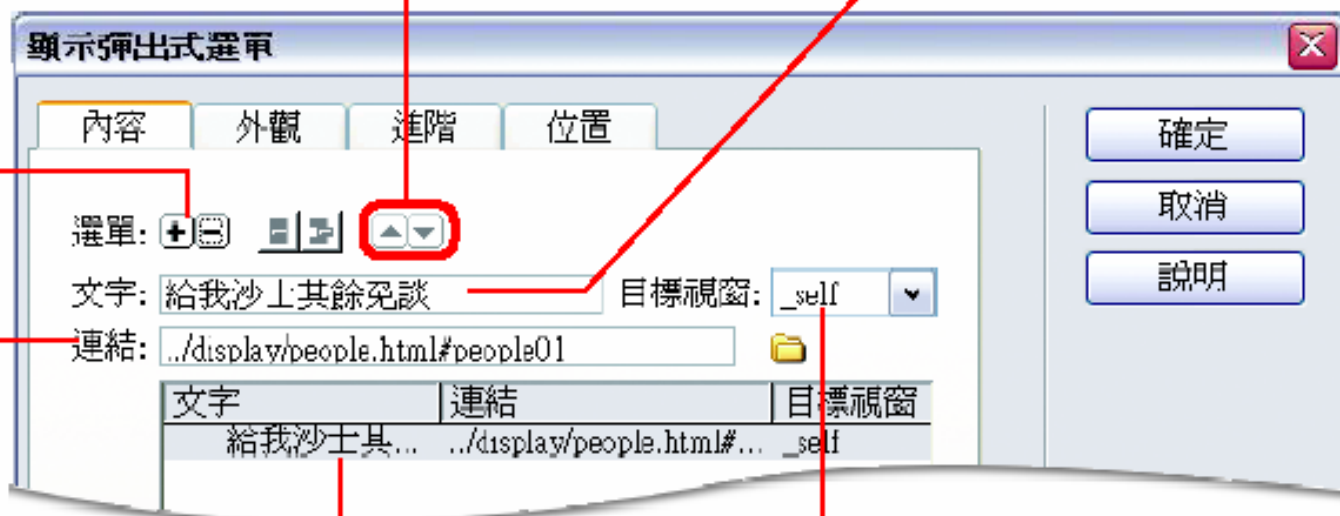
顯示彈出式選單

內容
外觀
進階
位置

確定
取消
說明

選單:

文字: 給我沙士其餘免談
目標視窗: _self

連結: ../display/people.html#people01

| 文字 | 連結 | 目標視窗 |
|---|---|---|
| 給我沙士其... | ../display/people.html#... | _self |